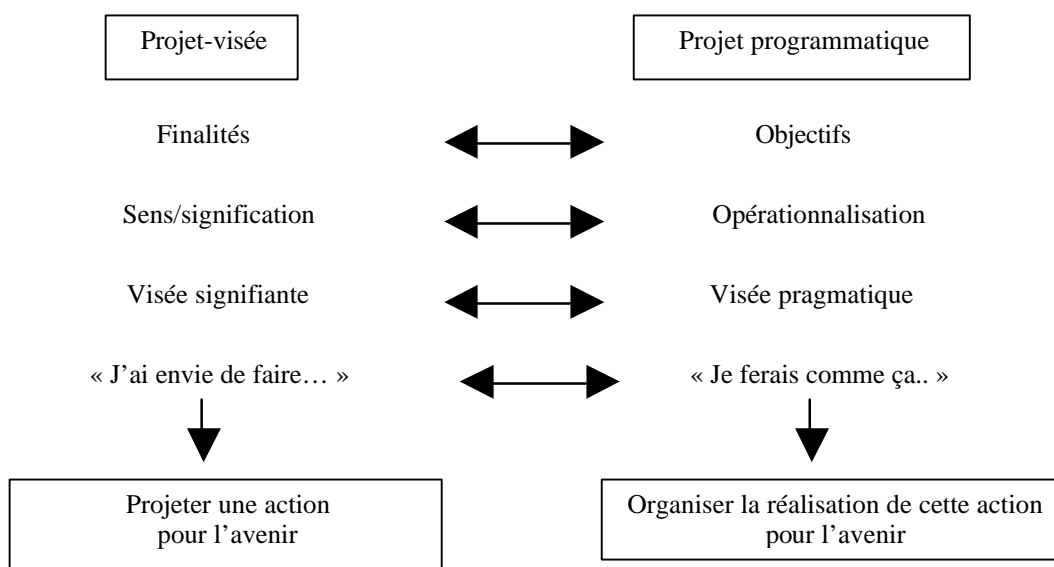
Projet-visée

Projet programmatique

Finalités

Objectifs

Sens/signification

Opérationnalisation

Visée signifiante

Visée pragmatique

« J'ai envie de faire… »

« Je ferais comme ça.. »

Projeter une action pour l'avenir

Organiser la réalisation de cette action pour l'avenir